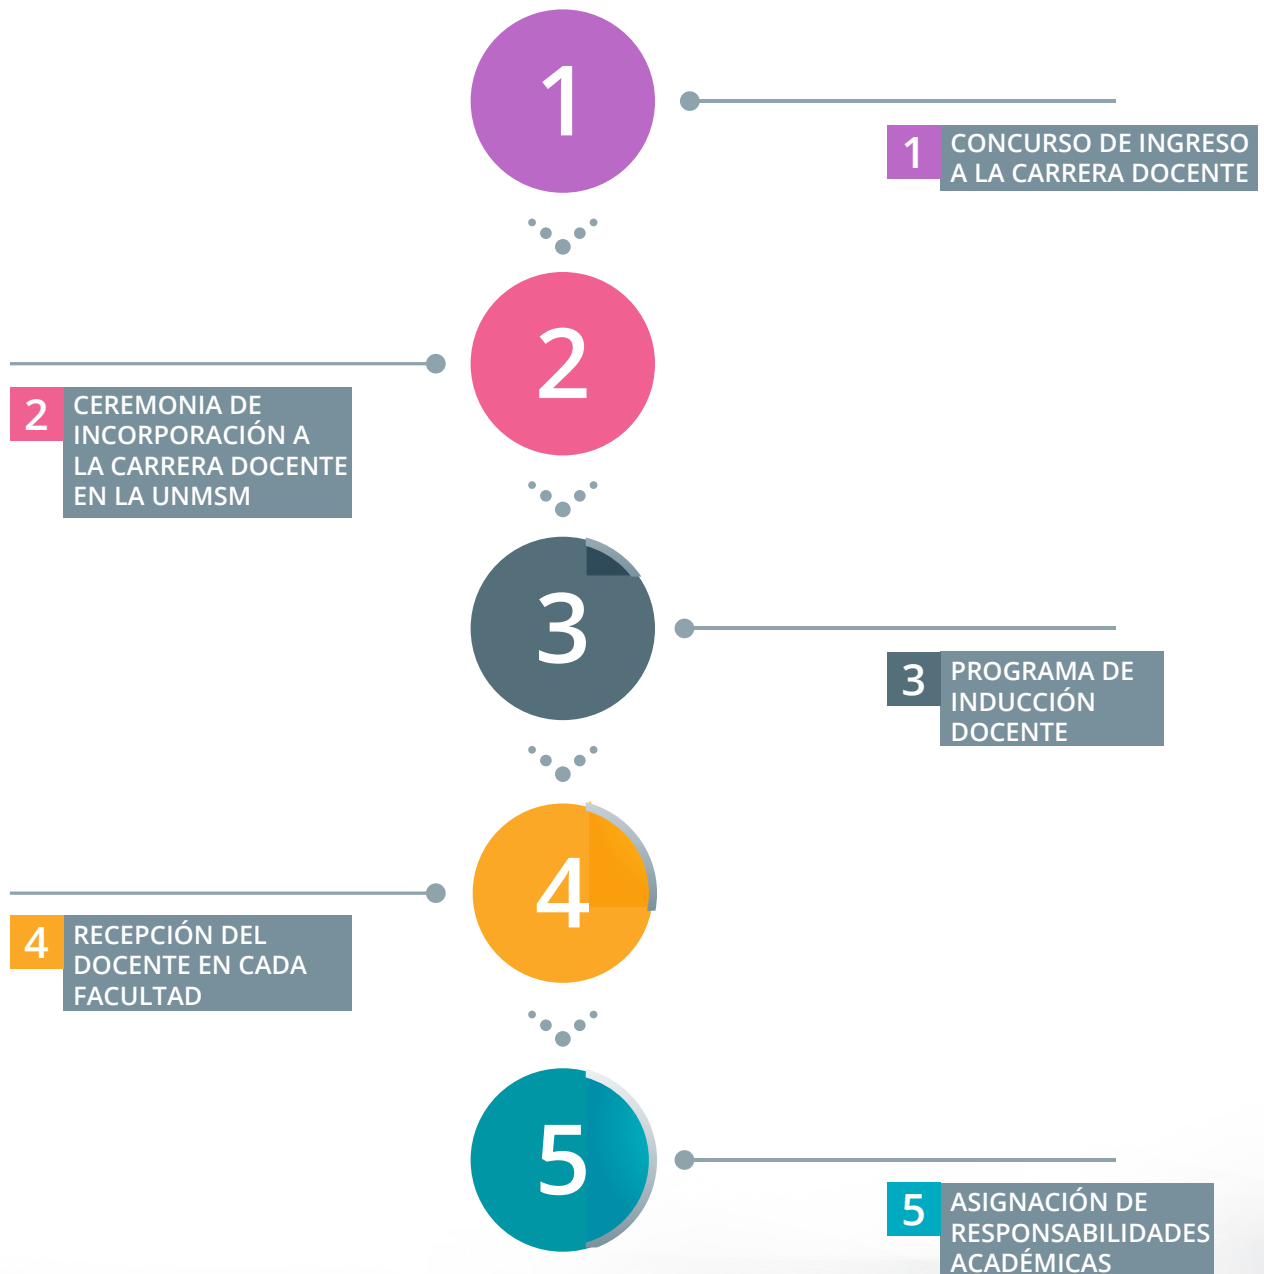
1

1 CONCURSO DE INGRESO A LA CARRERA DOCENTE

2

2 CEREMONIA DE INCORPORACIÓN A LA CARRERA DOCENTE EN LA UNMSM

3

3 PROGRAMA DE INDUCCIÓN DOCENTE

4

4 RECEPCIÓN DEL DOCENTE EN CADA FACULTAD

5

5 ASIGNACIÓN DE RESPONSABILIDADES ACADÉMICAS